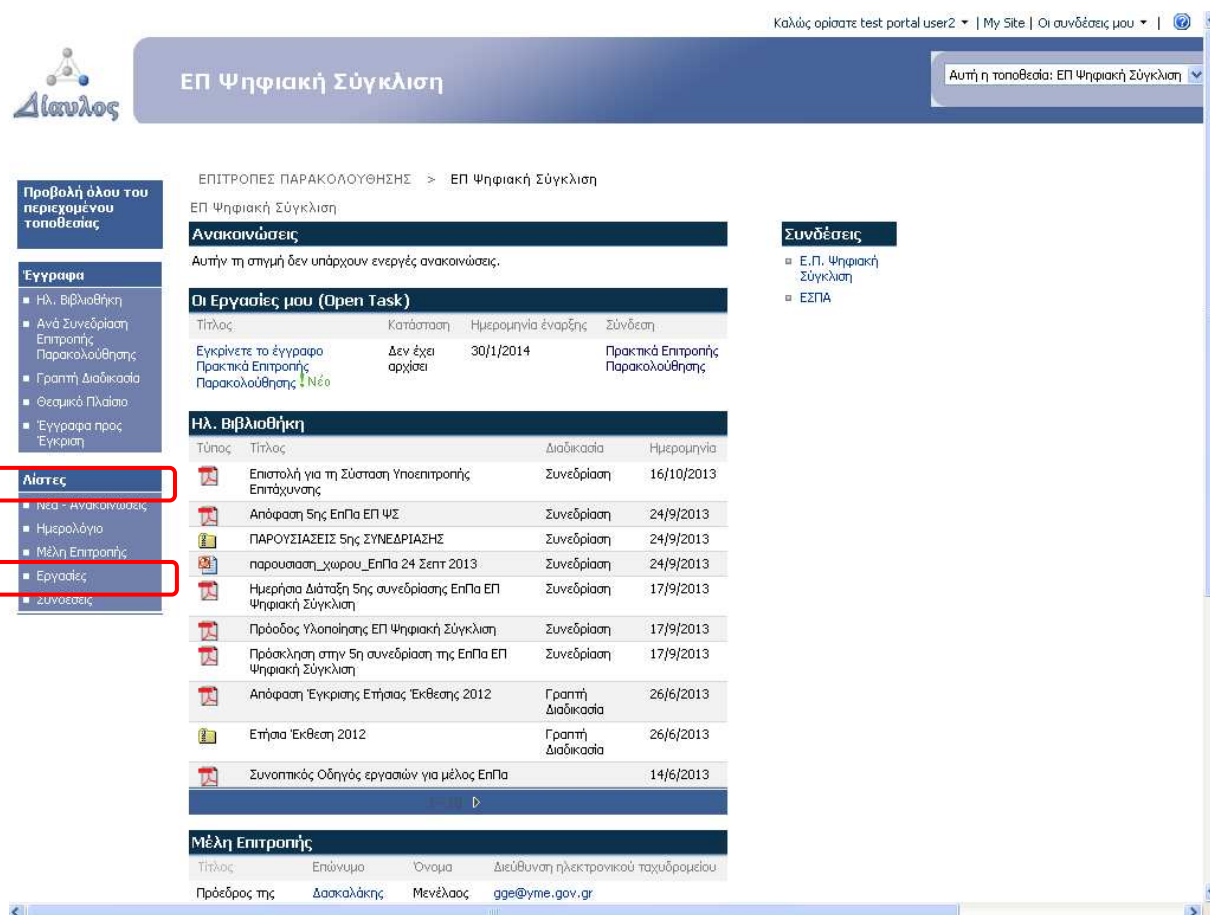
Καλώς ορίσατε test portal user2 ▾ | My Site | Οι συνδέσεις μου ▾ |

Δίαυλος

ΕΠ Ψηφιακή Σύγκλιση

Αυτή η τοποθεσία: ΕΠ Ψηφιακή Σύγκλιση

Προβολή όλου του περιεχομένου τοποθεσίας

Έγγραφα
- Ηλ. Βιβλιοθήκη
- Ανά Συνεδρίαση Επιτροπής Παρακολούθησης
- Γραπτή Διαδικασία
- Θεσμικό Πλαίσιο
- Έγγραφα προς Έγκριση

Λίστες
- Νέα - Ανακοινώσεις
- Ημερολόγιο
- Μέλη Επιτροπής
- Εργασίες
- Συνδέσεις

ΕΠΙΤΡΟΠΕΣ ΠΑΡΑΚΟΛΟΥΘΗΣΗΣ > ΕΠ Ψηφιακή Σύγκλιση

ΕΠ Ψηφιακή Σύγκλιση

Ανακοινώσεις

Αυτήν τη στιγμή δεν υπάρχουν ενεργές ανακοινώσεις.

Οι Εργασίες μου (Open Task)

| Τίτλος | Κατάσταση | Ημερομηνία έναρξης | Σύνδεση |
|---|---|---|---|
| Εγκρίνετε το έγγραφο Πρακτικά Επιτροπής Παρακολούθησης ! Νέο | Δεν έχει αρχίσει | 30/1/2014 | Πρακτικά Επιτροπής Παρακολούθησης |

Ηλ. Βιβλιοθήκη

| Τύπος | Τίτλος | Διαδικασία | Ημερομηνία |
|---|---|---|---|
| | Επιστολή για τη Σύσταση Υποεπιτροπής Επιτάχυνσης | Συνεδρίαση | 16/10/2013 |
| | Απόφαση 5ης ΕπΠα ΕΠ ΨΣ | Συνεδρίαση | 24/9/2013 |
| | ΠΑΡΟΥΣΙΑΣΕΙΣ 5ης ΣΥΝΕΔΡΙΑΣΗΣ | Συνεδρίαση | 24/9/2013 |
| | παρουσιαση_χωρου_ΕπΠα 24 Σεπτ 2013 | Συνεδρίαση | 24/9/2013 |
| | Ημερήσια Διάταξη 5ης συνεδρίασης ΕπΠα ΕΠ Ψηφιακή Σύγκλιση | Συνεδρίαση | 17/9/2013 |
| | Πρόοδος Υλοποίησης ΕΠ Ψηφιακή Σύγκλιση | Συνεδρίαση | 17/9/2013 |
| | Πρόσκληση στην 5η συνεδρίαση της ΕπΠα ΕΠ Ψηφιακή Σύγκλιση | Συνεδρίαση | 17/9/2013 |
| | Απόφαση Έγκρισης Ετήσιας Έκθεσης 2012 | Γραπτή Διαδικασία | 26/6/2013 |
| | Ετήσια Έκθεση 2012 | Γραπτή Διαδικασία | 26/6/2013 |
| | Συνοπτικός Οδηγός εργασιών για μέλος ΕπΠα | | 14/6/2013 |

Συνδέσεις
- Ε.Π. Ψηφιακή Σύγκλιση
- ΕΣΠΑ

Μέλη Επιτροπής

| Τίτλος | Επώνυμο | Όνομα | Διεύθυνση ηλεκτρονικού ταχυδρομείου |
|---|---|---|---|
| Πρόεδρος της | Δασκαλάκης | Μενέλαος | gge@yme.gov.gr |